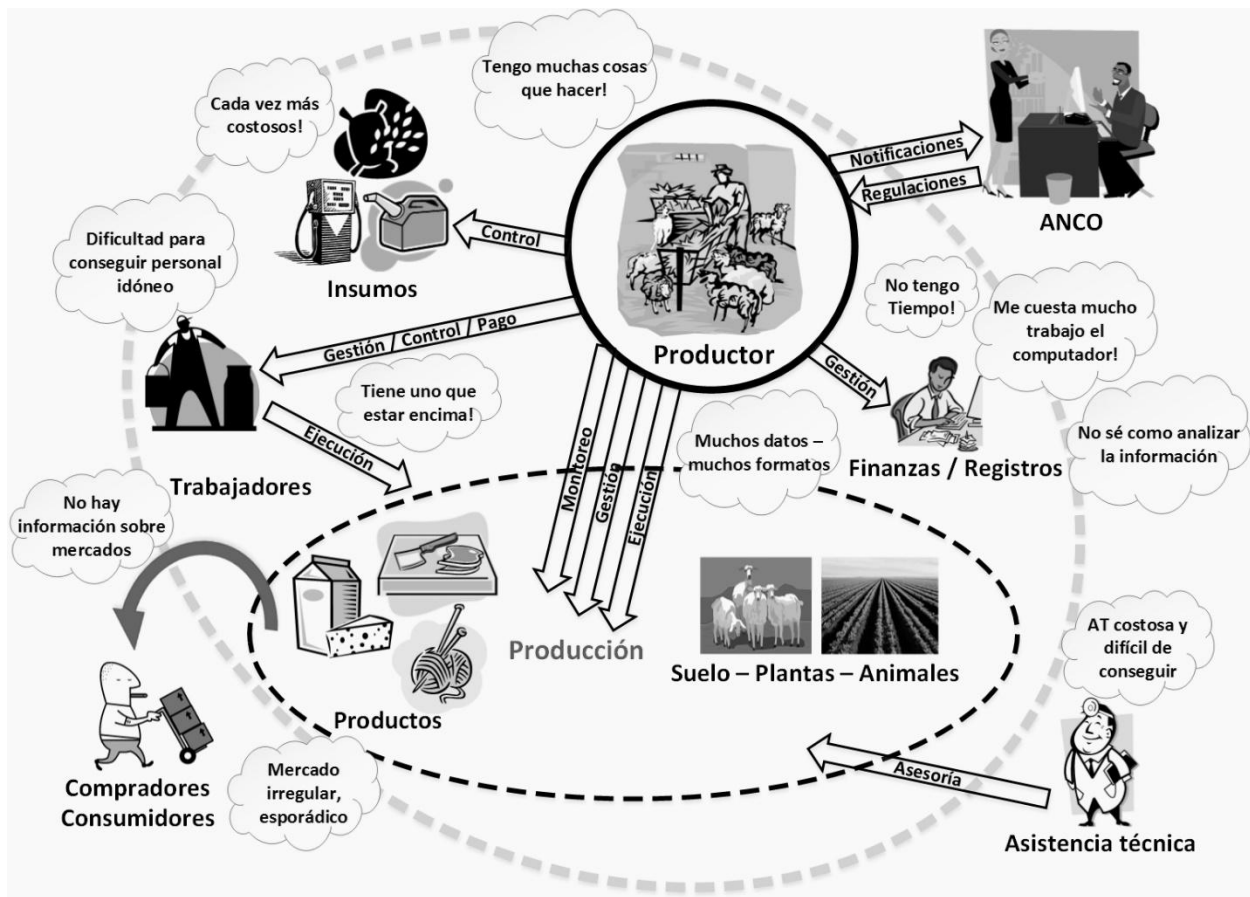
Tengo muchas cosas que hacer!

Cada vez más costosos!

Notificaciones

Regulaciones

ANCO

Control

Insumos

Dificultad para conseguir personal idóneo

No tengo Tiempo!

Me cuesta mucho trabajo el computador!

Gestión / Control / Pago

Productor

Gestión

Tiene uno que estar encima!

Ejecución

Muchos datos – muchos formatos

No sé como analizar la información

Finanzas / Registros

Trabajadores

Montoreo

Gestión

Ejecución

No hay información sobre mercados

Producción

Suelo – Plantas – Animales

AT costosa y difícil de conseguir

Productos

Asesoría

Mercado irregular, esporádico

Compradores Consumidores

Asistencia técnica